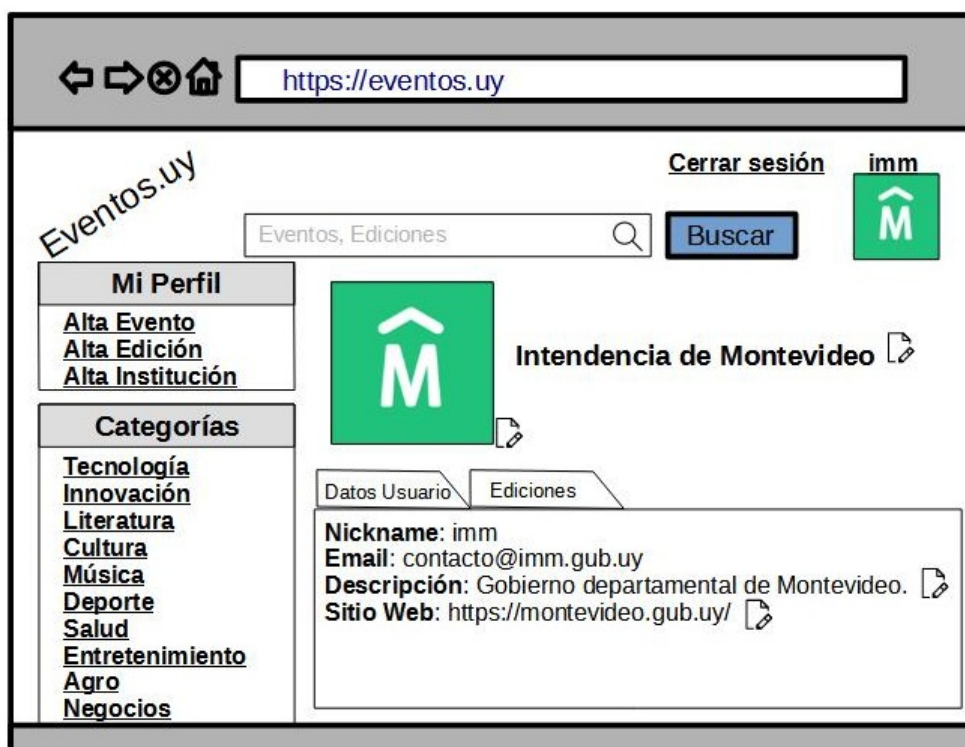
https://eventos.uy

Eventos.uy

Cerrar sesión imm

Eventos, Ediciones

Buscar

Mi Perfil
Alta Evento
Alta Edición
Alta Institución

Categorías
Tecnología
Innovación
Literatura
Cultura
Música
Deporte
Salud
Entretenimiento
Agro
Negocios

Intendencia de Montevideo

Datos Usuario
Ediciones

**Nickname**: imm
**Email**: contacto@imm.gub.uy
**Descripción**: Gobierno departamental de Montevideo.
**Sitio Web**: https://montevideo.gub.uy/